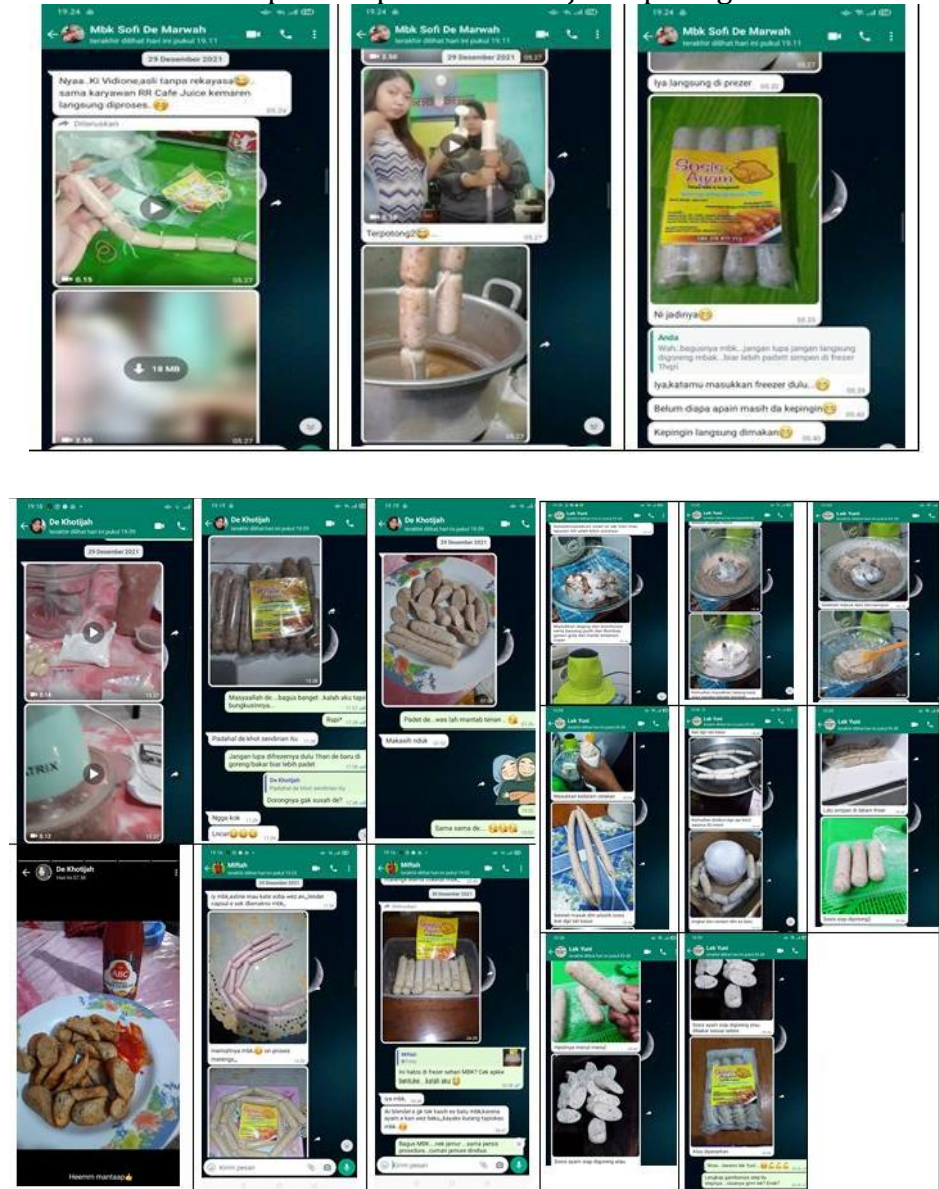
19.24

Mbk Sofi De Marwah
terakhir dilihat hari ini pukul 19.11

29 Desember 2021

Nyaa..Ki Vidione,asli tanpa rekayasa😅.. sama karyawan RR Cafe Juice kemaren langsung diproses..😂

Diteruskan

0.15 05.27

18 MB

2.59 05.27

19.24

Mbk Sofi De Marwah
terakhir dilihat hari ini pukul 19.11

29 Desember 2021

Terpotong2😅...

05.27

19.24

Mbk Sofi De Marwah
terakhir dilihat hari ini pukul 19.11

Iya langsung di prezer

Sosis Ayam

Ni jadinya😂

Anda
Wah..bagusnya mbk...jangan lupa jangan langsung digoreng mbak...biar lebih padett simpen di freezer Thqni

Iya,katamu masukkan freezer dulu...😂

Belum diapa apain masih da kepingin😂

Kepingin langsung dimakan😂

De Khotijah
terakhir dilihat hari ini pukul 19.09

29 Desember 2021

TRIX

De Khotijah

Masyaallah de ...bagus banget ..kalah aku tapi bungkusnya...

Rapi*

Padahal de khot sendirian ku

Jangan lupa difreezenya dulu 1han de baru di goreng/bakar biar lebih padet

Dorongnya gak susah de?

Ngga kok

Lncar😂😂😂

De Khotijah

29 Desember 2021

Padet de...wes lah mantab tenan ..😂

Makasih nduk

Sama sama de...😂😂😂

Luk Yuni

De Khotijah

ABC

Heemm mantaap👍

Miftah

29 Desember 2021

iy mbk,eslne mau kata wiz ai...

Miftah

29 Desember 2021

Iya mbk..

Bagus MBK ...

Kirim pesan

Kirim pesan